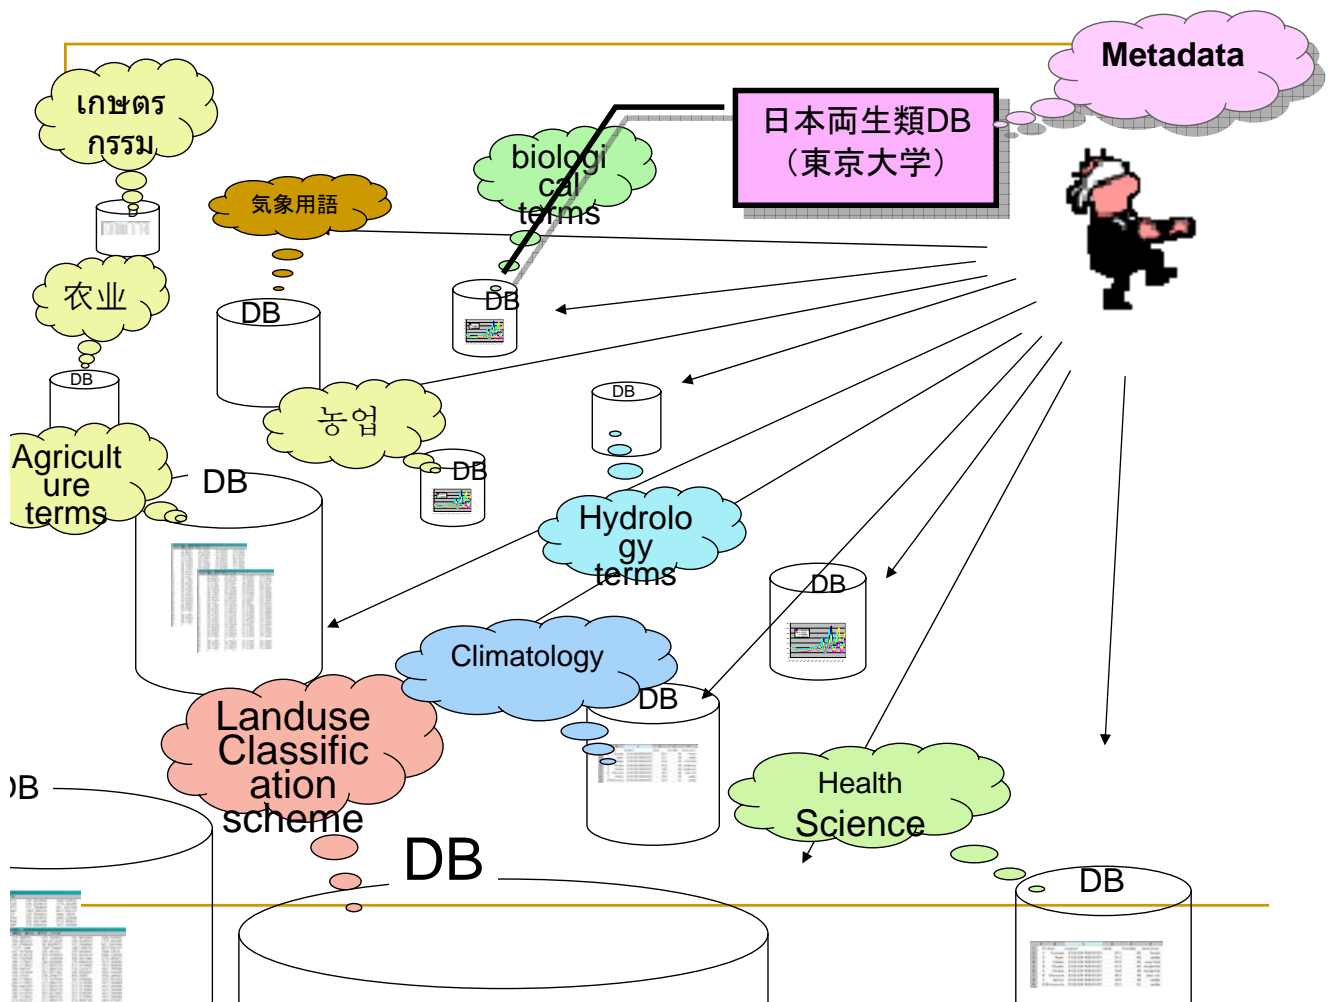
Metadata

日本両生類DB
（東京大学）

เกษตรกรรม

B

biological terms

気象用語

DB

農业

DB

DB

농업

DB

DB

Agriculture terms

DB

Hydrology terms

DB

Climatology

DB

Landuse Classification scheme

DB

Health Science

DB

DB